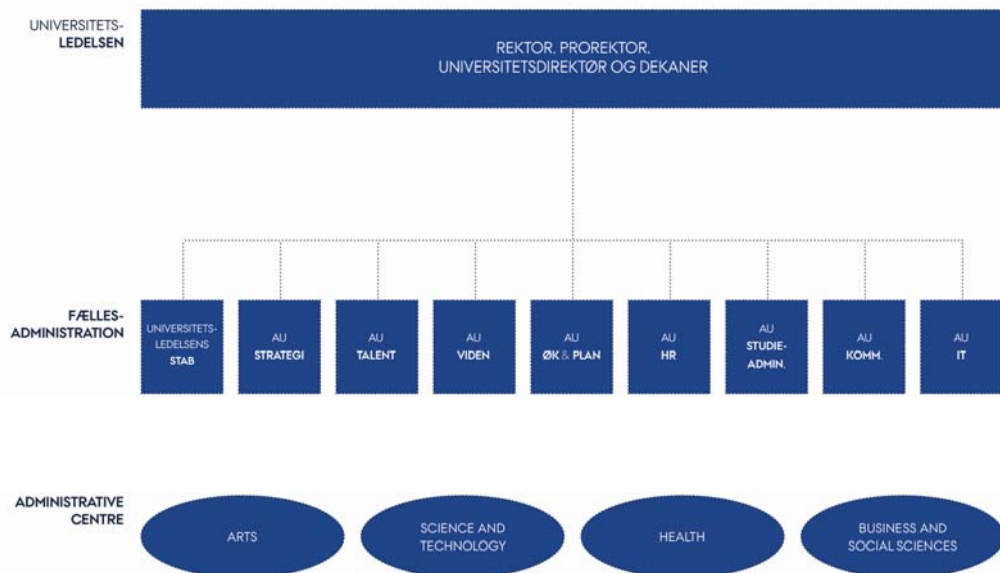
UNIVERSITETS-
LEDELSEN

REKTOR, PROREKTOR, UNIVERSITETSDIREKTØR OG DEKANER

FÆLLES-
ADMINISTRATION

UNIVERSITETS-
LEDELSENS
STAB

AU
STRATEGI

AU
TALENT

AU
VIDEN

AU
ØK & PLAN

AU
HR

AU
STUDIE-
ADMIN.

AU
KOMM.

AU
IT

ADMINISTRATIVE
CENTRE

ARTS

SCIENCE AND TECHNOLOGY

HEALTH

BUSINESS AND SOCIAL SCIENCES